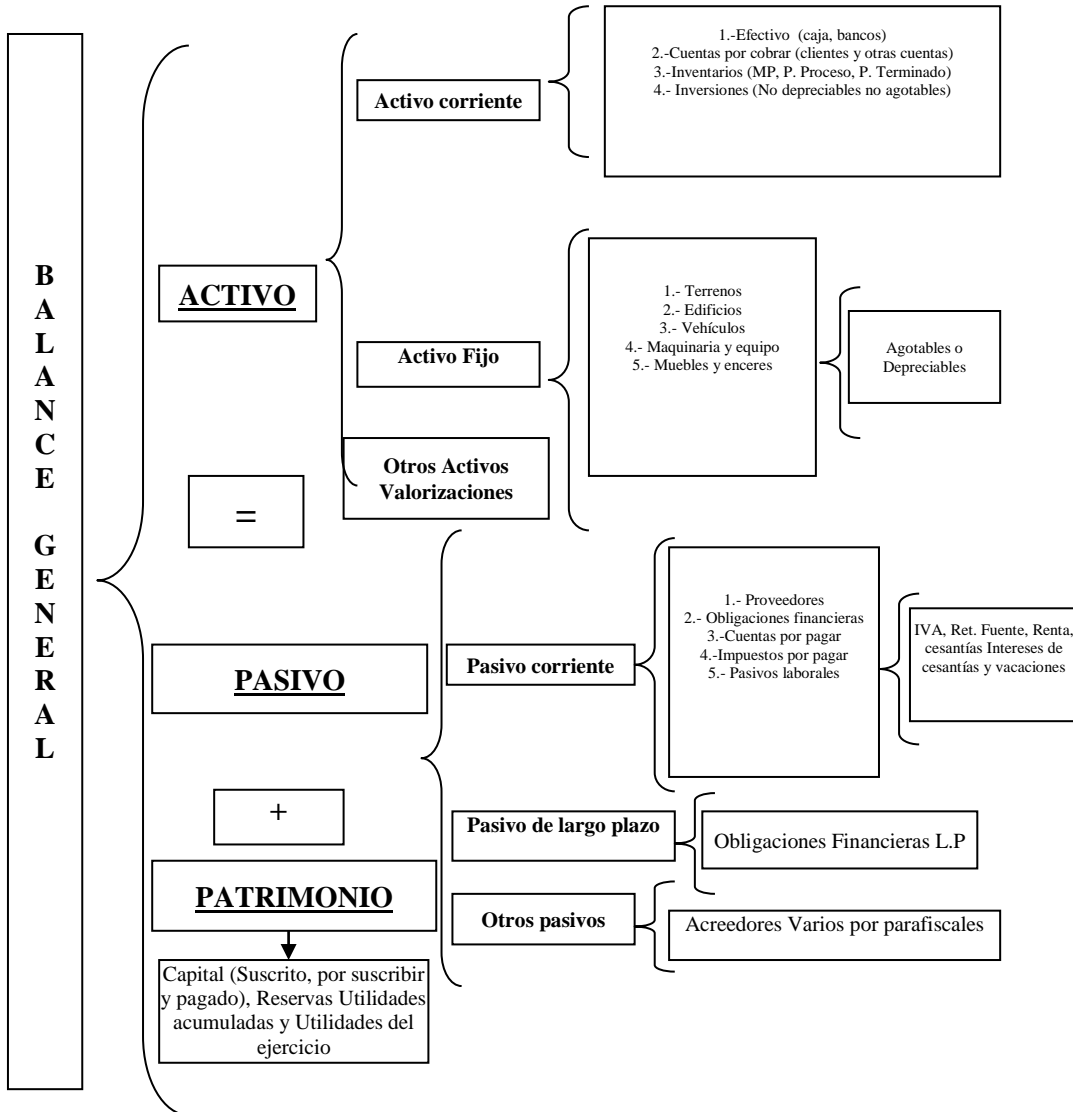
BALANCE GENERAL

ACTIVO

Activo corriente

1.-Efectivo (caja, bancos)
2.-Cuentas por cobrar (clientes y otras cuentas)
3.-Inventarios (MP, P. Proceso, P. Terminado)
4.- Inversiones (No depreciables no agotables)

Activo Fijo

1.- Terrenos
2.- Edificios
3.- Vehículos
4.- Maquinaria y equipo
5.- Muebles y enceres

Agotables o Depreciables

Otros Activos Valorizaciones

=

PASIVO

Pasivo corriente

1.- Proveedores
2.- Obligaciones financieras
3.-Cuentas por pagar
4.-Impuestos por pagar
5.- Pasivos laborales

IVA, Ret. Fuente, Renta, cesantías Intereses de cesantías y vacaciones

Pasivo de largo plazo

Obligaciones Financieras L.P

Otros pasivos

Acreedores Varios por parafiscales

+

PATRIMONIO

Capital (Suscrito, por suscribir y pagado), Reservas Utilidades acumuladas y Utilidades del ejercicio